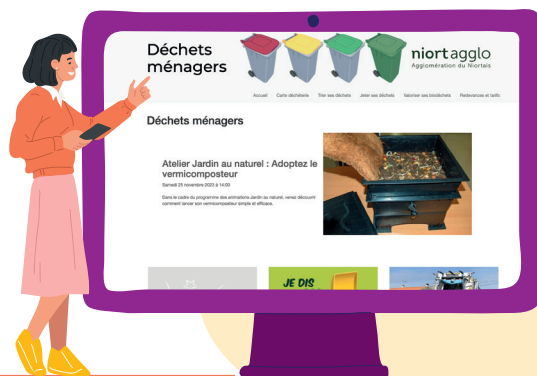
Déchets ménagers

niort agglo
Agglomération du Niortais

Accueil Carte déchèterie Trier ses déchets Jeter ses déchets Valoriser ses biodéchets Redevances et tarifs

Déchets ménagers

Atelier Jardin au naturel : Adoptez le vermicomposteur

Samedi 25 novembre 2023 à 14:00

Dans le cadre du programme des animations Jardin au naturel, venez découvrir comment lancer son vermicomposteur simple et efficace.

JE DIS